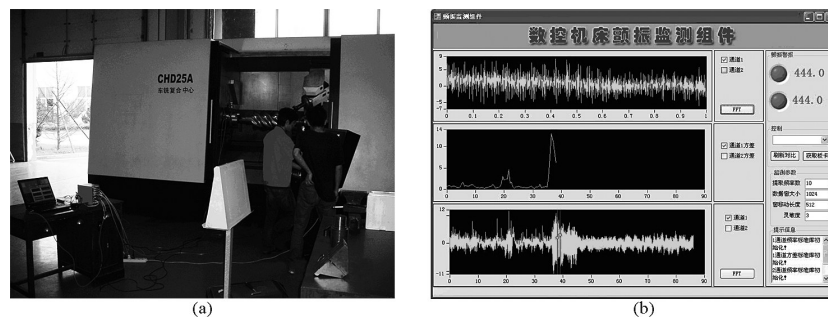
CHD25A
车铣复合中心

(a)

颤振监测组件

数控机床颤振监测组件

5
0
-5
-9
0 0.1 0.2 0.3 0.4 0.5 0.6 0.7 0.8 0.9 1

☑ 通道1
☐ 通道2

FFT

14
10
5
0
0 10 20 30 40 50 60 70 80 90

☑ 通道1方差
☐ 通道2方差

11
5
0
-5
-11
0 10 20 30 40 50 60 70 80 90

☑ 通道1
☐ 通道2

FFT

颤振警报
444.0
444.0

控制

刷新对比 获取帐卡

监测参数
提取频率数 10
数据窗大小 1024
窗移动长度 512
灵敏度 3

提示信息
1通道频率振幅变动
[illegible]
1通道方差振幅变动
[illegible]
2通道频率振幅变动
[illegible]

(b)